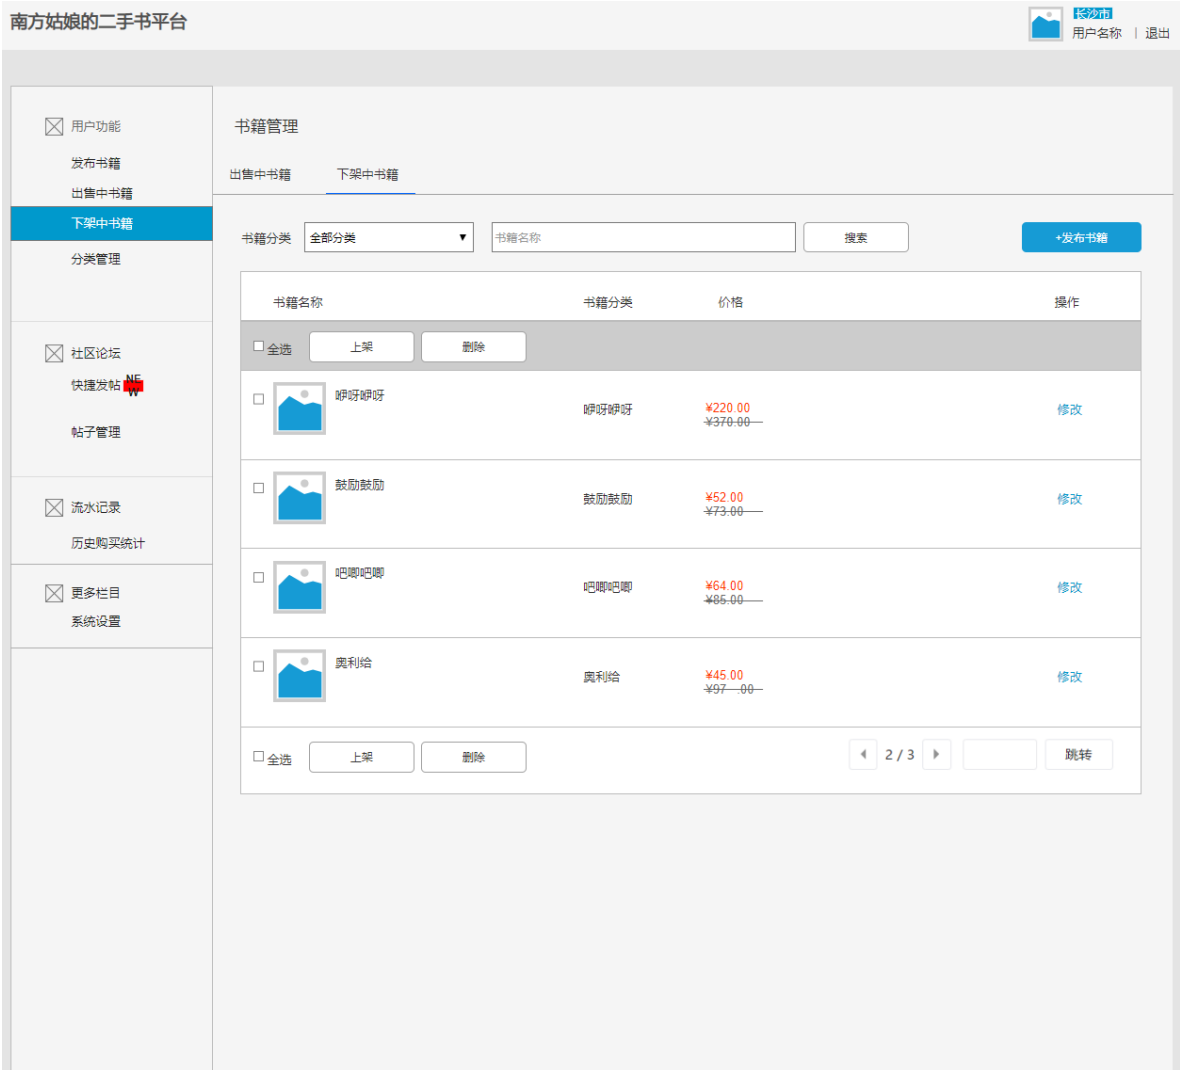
南方姑娘的二手书平台

长沙市
用户名称 | 退出

用户功能
发布书籍
出售中书籍
下架中书籍
分类管理

社区论坛
快捷发帖 NEW
帖子管理

流水记录
历史购买统计

更多栏目
系统设置

书籍管理

出售中书籍 下架中书籍

书籍分类 全部分类 书籍名称 搜索 +发布书籍

| 书籍名称 | 书籍分类 | 价格 | 操作 |
|---|---|---|---|
| 全选 上架 删除 | | | |
| 咿呀咿呀 | 咿呀咿呀 | ¥220.00 ~~¥370.00~~ | 修改 |
| 鼓励鼓励 | 鼓励鼓励 | ¥52.00 ~~¥73.00~~ | 修改 |
| 吧唧吧唧 | 吧唧吧唧 | ¥64.00 ~~¥85.00~~ | 修改 |
| 奥利给 | 奥利给 | ¥45.00 ~~¥97 .00~~ | 修改 |

全选 上架 删除 2 / 3 跳转